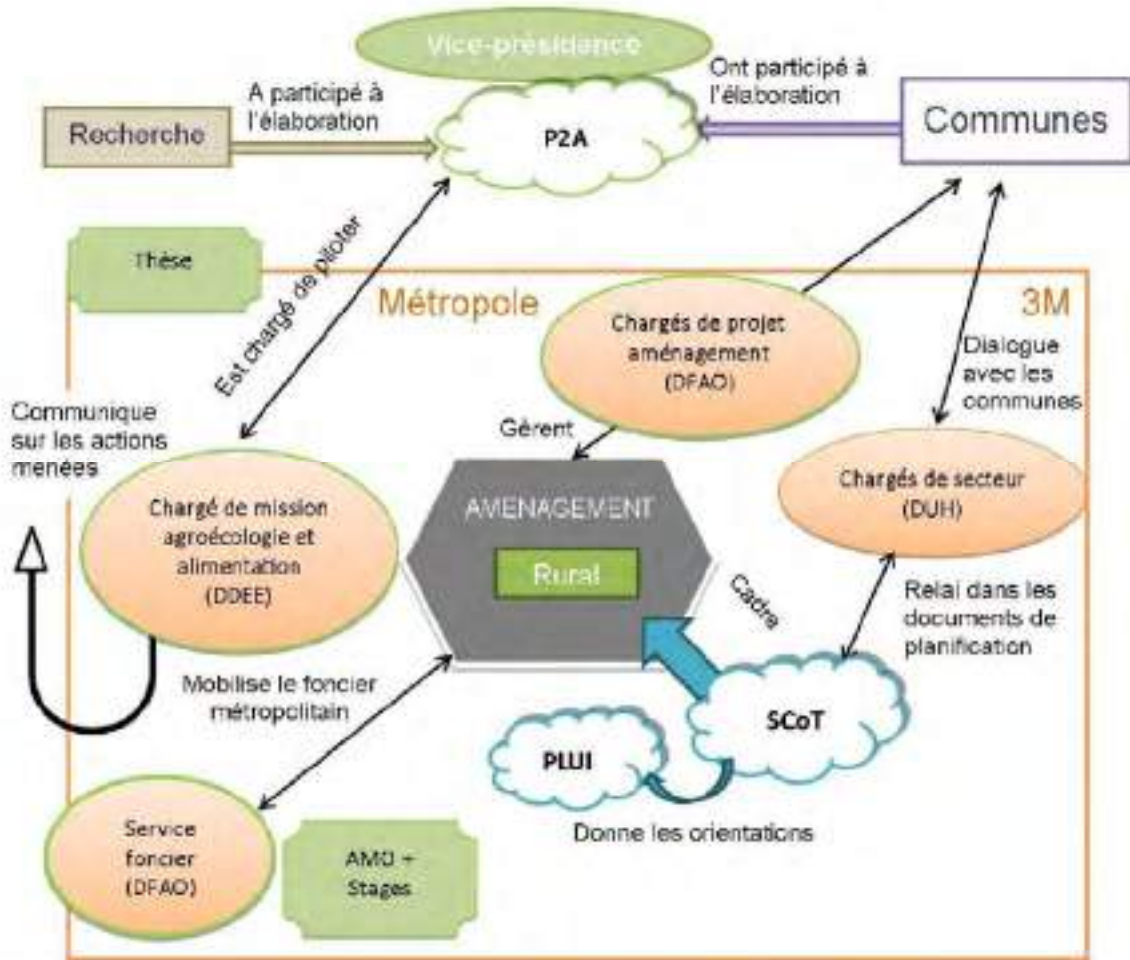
Vice-présidence

A participé à l'élaboration

Rechercha

P2A

Ont participé à l'élaboration

Communes

Thèse

Est chargé de piloter

Métropole

3M

Chargés de projet aménagement (DFAO)

Dialogue avec les communes

Communique sur les actions menées

Gèrent

Chargé de mission agroécologie et alimentation (DDEE)

AMENAGEMENT

Rural

Cadre

Chargés de secteur (DUH)

Relai dans les documents de planification

Mobilise le foncier métropolitain

SCoT

PLUI

Donne les orientations

Service foncier (DFAO)

AMO + Stages